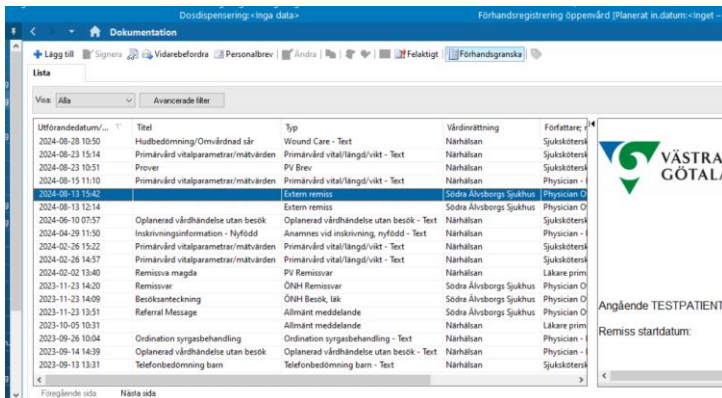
Dosdispensering:<inga data>
Förhandsregistrering öppenvård [Planerat in.datum:<inget -

Dokumentation

Lägg till | Signera | Vidarebefordra | Personalbrev | Ändra | Felaktigt | Förhandsgranska

Lista

Visa: Alla | Avancerade filter

| Utförandedatum/... | Titel | Typ | Vårdinrättning | Författare; r |
|---|---|---|---|---|
| 2024-08-28 10:50 | Hudbedömning/Omvårdnad sår | Wound Care - Text | Närhälsan | Sjuksköters |
| 2024-08-23 15:14 | Primärvård vitalparametrar/mätvärden | Primärvård vital/längd/vikt - Text | Närhälsan | Sjuksköters |
| 2024-08-23 10:51 | Prover | PV Brev | Närhälsan | Sjuksköters |
| 2024-08-15 11:10 | Primärvård vitalparametrar/mätvärden | Primärvård vital/längd/vikt - Text | Närhälsan | Sjuksköters |
| 2024-08-13 15:42 | | Extern remiss | Södra Älvsborgs Sjukhus | Physician O |
| 2024-08-13 12:14 | | Extern remiss | Södra Älvsborgs Sjukhus | Physician O |
| 2024-06-10 07:57 | Oplanerad vårdhändelse utan besök | Oplanerad vårdhändelse utan besök - Text | Närhälsan | Sjuksköters |
| 2024-04-29 11:50 | Inskrivningsinformation - Nyfödd | Anamnes vid inskrivning, nyfödd - Text | Närhälsan | Physician - |
| 2024-02-26 15:22 | Primärvård vitalparametrar/mätvärden | Primärvård vital/längd/vikt - Text | Närhälsan | Physician - |
| 2024-02-26 14:57 | Primärvård vitalparametrar/mätvärden | Primärvård vital/längd/vikt - Text | Närhälsan | Physician - |
| 2024-02-02 13:40 | Remissva magda | PV Remissvar | Närhälsan | Läkare prim |
| 2023-11-23 14:20 | Remissvar | ÖNH Remissvar | Södra Älvsborgs Sjukhus | Physician O |
| 2023-11-23 14:09 | Besöksanteckning | ÖNH Besök, läk | Södra Älvsborgs Sjukhus | Physician O |
| 2023-11-23 13:51 | Referral Message | Allmänt meddelande | Södra Älvsborgs Sjukhus | Physician O |
| 2023-10-05 10:31 | | Allmänt meddelande | Närhälsan | Läkare prim |
| 2023-09-26 10:04 | Ordination syrgasbehandling | Ordination syrgasbehandling - Text | Närhälsan | Physician - |
| 2023-09-14 14:39 | Oplanerad vårdhändelse utan besök | Oplanerad vårdhändelse utan besök - Text | Närhälsan | Physician - |
| 2023-09-13 13:31 | Telefonbedömning barn | Telefonbedömning barn - Text | Närhälsan | Sjuksköters |

Föregående sida    Nästa sida

VÄSTRA
GÖTALA

Angående TESTPATIENT

Remiss startdatum: